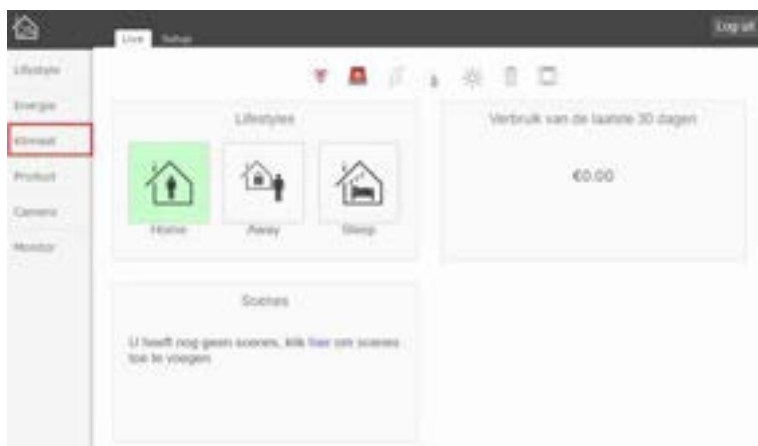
Live Setup

Log uit

Lifestyle
Energie
Klimaat
Product
Camera
Monitor

Lifestyles

Home
Away
Sleep

Verbruik van de laatste 30 dagen

€0.00

Scenes

U heeft nog geen scenes, klik hier om scenes toe te voegen